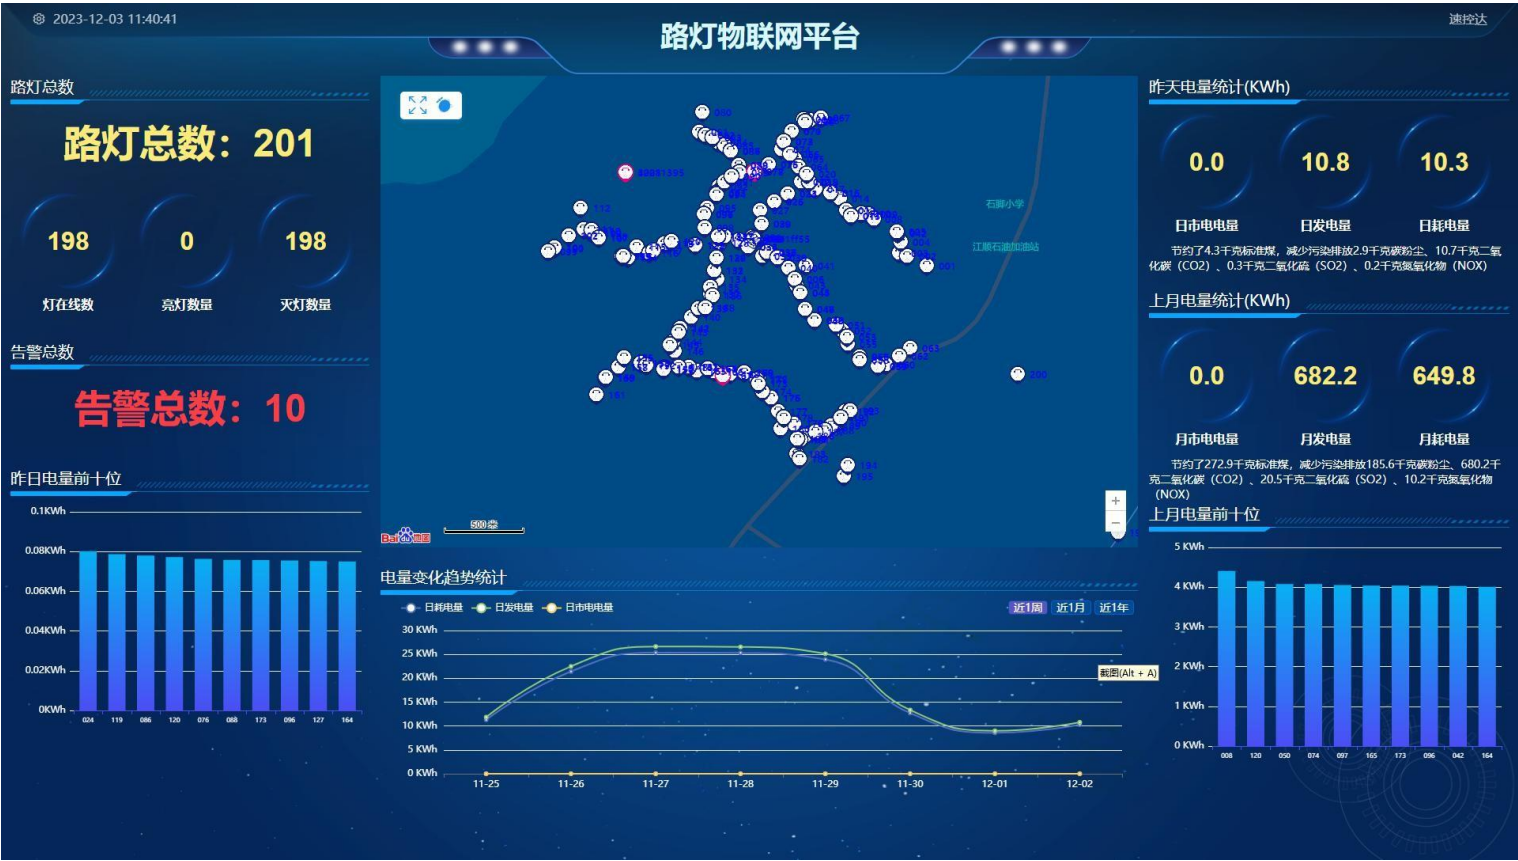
2023-12-03 11:40:41

路灯物联网平台

速控达

路灯总数

路灯总数：201

198 灯在线数

0 亮灯数量

198 灭灯数量

告警总数

告警总数：10

昨日电量前十位

0.1KWh
0.08KWh
0.06KWh
0.04KWh
0.02KWh
0KWh

024 119 086 120 076 088 173 096 127 164

石脚小学

江顺石迪加油站

500 米

昨天电量统计(KWh)

0.0 日市电电量

10.8 日发电量

10.3 日耗电量

节约了4.3千克标准煤，减少污染排放2.9千克碳粉尘、10.7千克二氧化碳（CO2）、0.3千克二氧化硫（SO2）、0.2千克氮氧化物（NOX）

上月电量统计(KWh)

0.0 月市电电量

682.2 月发电量

649.8 月耗电量

节约了272.9千克标准煤，减少污染排放185.6千克碳粉尘、680.2千克二氧化碳（CO2）、20.5千克二氧化硫（SO2）、10.2千克氮氧化物（NOX）

上月电量前十位

5 KWh
4 KWh
3 KWh
2 KWh
1 KWh
0 KWh

008 120 050 074 097 165 173 096 042 164

电量变化趋势统计

日耗电量 日发电量 日市电电量

近1周 近1月 近1年

30 KWh
25 KWh
20 KWh
15 KWh
10 KWh
5 KWh
0 KWh

11-25 11-26 11-27 11-28 11-29 11-30 12-01 12-02

截图(Alt + A)